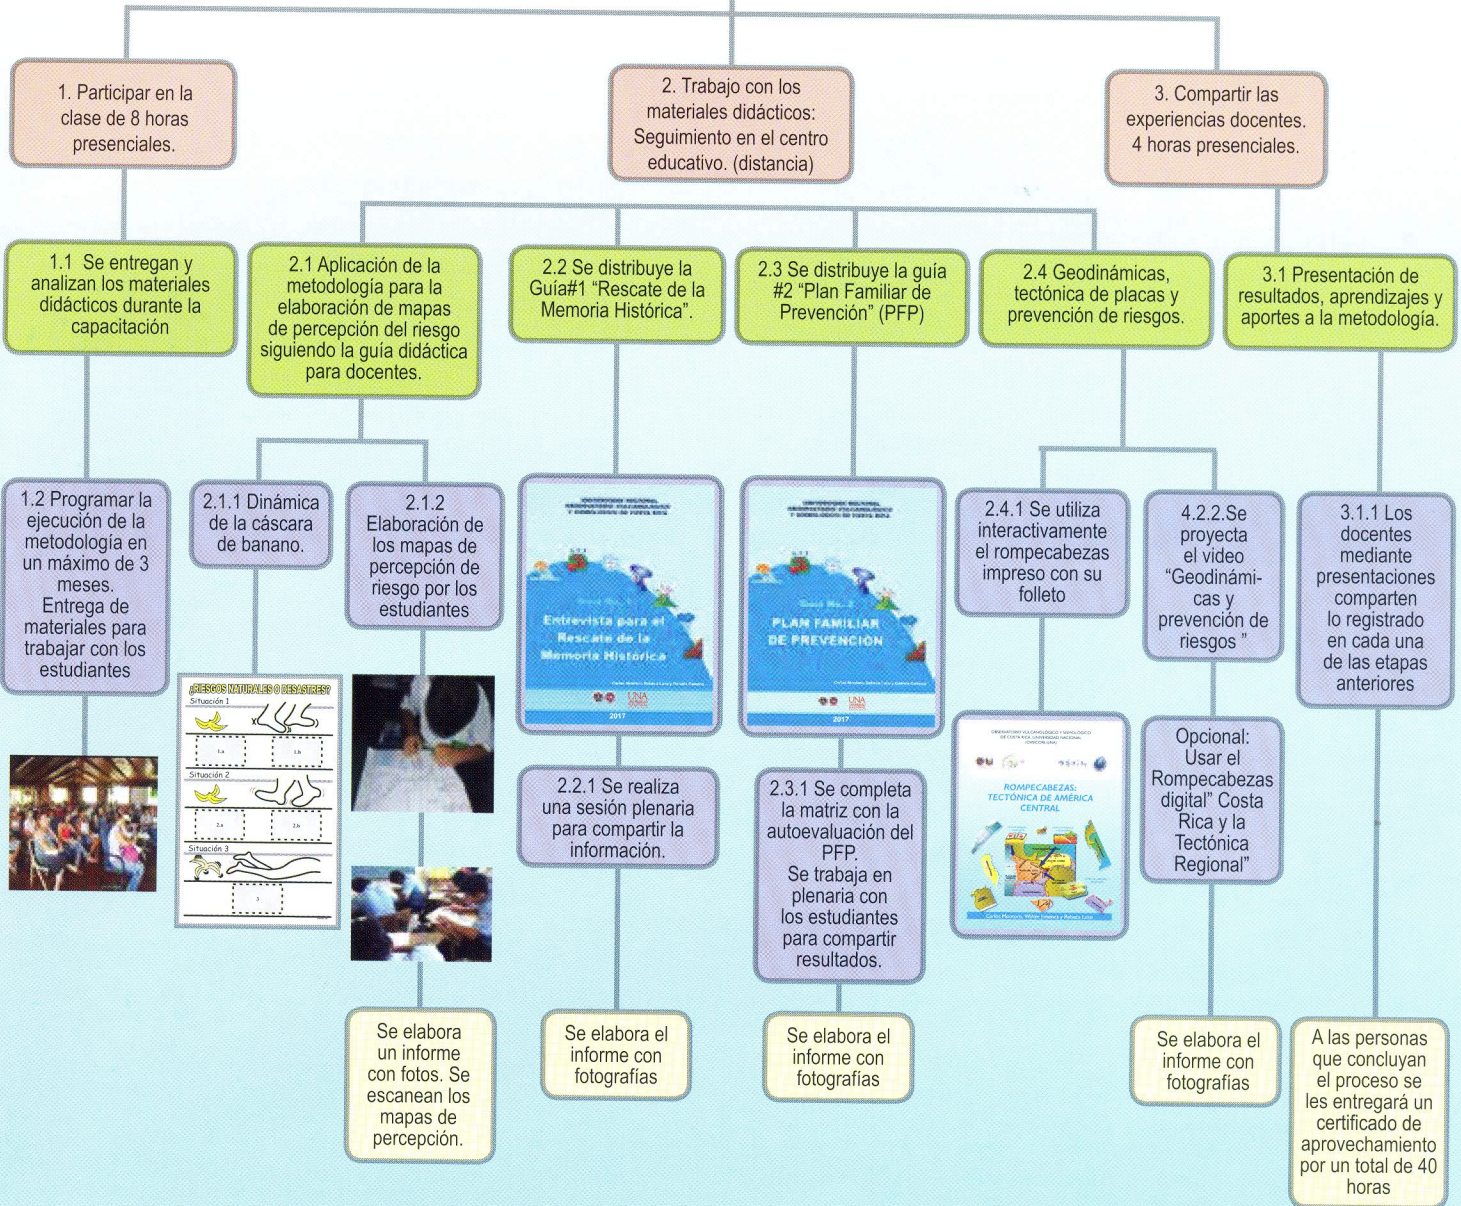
1. Participar en la clase de 8 horas presenciales.

2. Trabajo con los materiales didácticos: Seguimiento en el centro educativo. (distancia)

3. Compartir las experiencias docentes. 4 horas presenciales.

1.1 Se entregan y analizan los materiales didácticos durante la capacitación

2.1 Aplicación de la metodología para la elaboración de mapas de percepción del riesgo siguiendo la guía didáctica para docentes.

2.2 Se distribuye la Guía#1 "Rescate de la Memoria Histórica".

2.3 Se distribuye la guía #2 "Plan Familiar de Prevención" (PFP)

2.4 Geodinámicas, tectónica de placas y prevención de riesgos.

3.1 Presentación de resultados, aprendizajes y aportes a la metodología.

1.2 Programar la ejecución de la metodología en un máximo de 3 meses. Entrega de materiales para trabajar con los estudiantes

2.1.1 Dinámica de la cáscara de banano.

2.1.2 Elaboración de los mapas de percepción de riesgo por los estudiantes

¿RIESGOS NATURALES O DESASTRES?
Situación 1
1.a
1.b
Situación 2
2.a
2.b
Situación 3
3

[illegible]
Guía No. 1
Entrevista para el Rescate de la Memoria Histórica
UNA
2017

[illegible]
Guía No. 2
PLAN FAMILIAR DE PREVENCION
UNA
2017

2.4.1 Se utiliza interactivamente el rompecabezas impreso con su folleto

4.2.2.Se proyecta el video "Geodinámicas y prevención de riesgos "

3.1.1 Los docentes mediante presentaciones comparten lo registrado en cada una de las etapas anteriores

ROMPECABEZAS: TECTÓNICA DE AMÉRICA CENTRAL

2.2.1 Se realiza una sesión plenaria para compartir la información.

2.3.1 Se completa la matriz con la autoevaluación del PFP. Se trabaja en plenaria con los estudiantes para compartir resultados.

Opcional: Usar el Rompecabezas digital" Costa Rica y la Tectónica Regional"

Se elabora un informe con fotos. Se escanean los mapas de percepción.

Se elabora el informe con fotografías

Se elabora el informe con fotografías

Se elabora el informe con fotografías

A las personas que concluyan el proceso se les entregará un certificado de aprovechamiento por un total de 40 horas